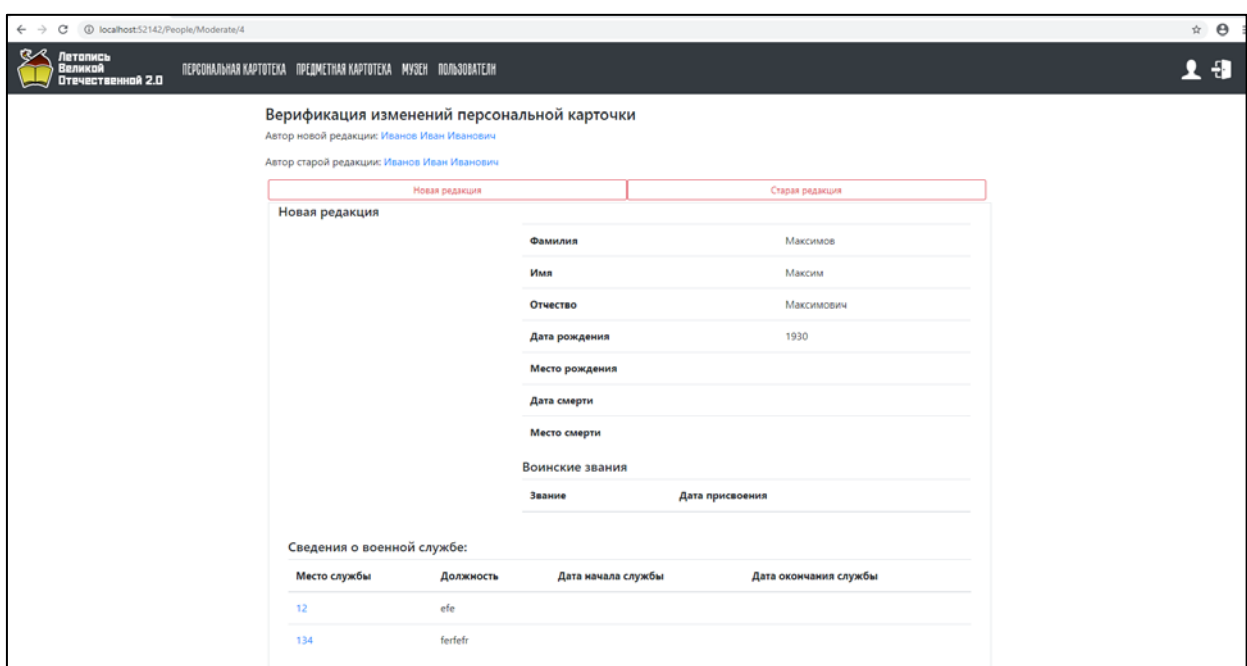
localhost:52142/People/Moderate/4

Летопись Великой Отечественной 2.0

ПЕРСОНАЛЬНАЯ КАРТОТЕКА ПРЕДМЕТНАЯ КАРТОТЕКА МУЗЕИ ПОЛЬЗОВАТЕЛИ

Верификация изменений персональной карточки

Автор новой редакции: Иванов Иван Иванович

Автор старой редакции: Иванов Иван Иванович

Новая редакция | Старая редакция

Новая редакция

| | |
|---|---|
| Фамилия | Максимов |
| Имя | Максим |
| Отчество | Максимович |
| Дата рождения | 1930 |
| Место рождения | |
| Дата смерти | |
| Место смерти | |

Воинские звания

| Звание | Дата присвоения |
|---|---|

Сведения о военной службе:

| Место службы | Должность | Дата начала службы | Дата окончания службы |
|---|---|---|---|
| 12 | efe | | |
| 134 | ferfefr | | |